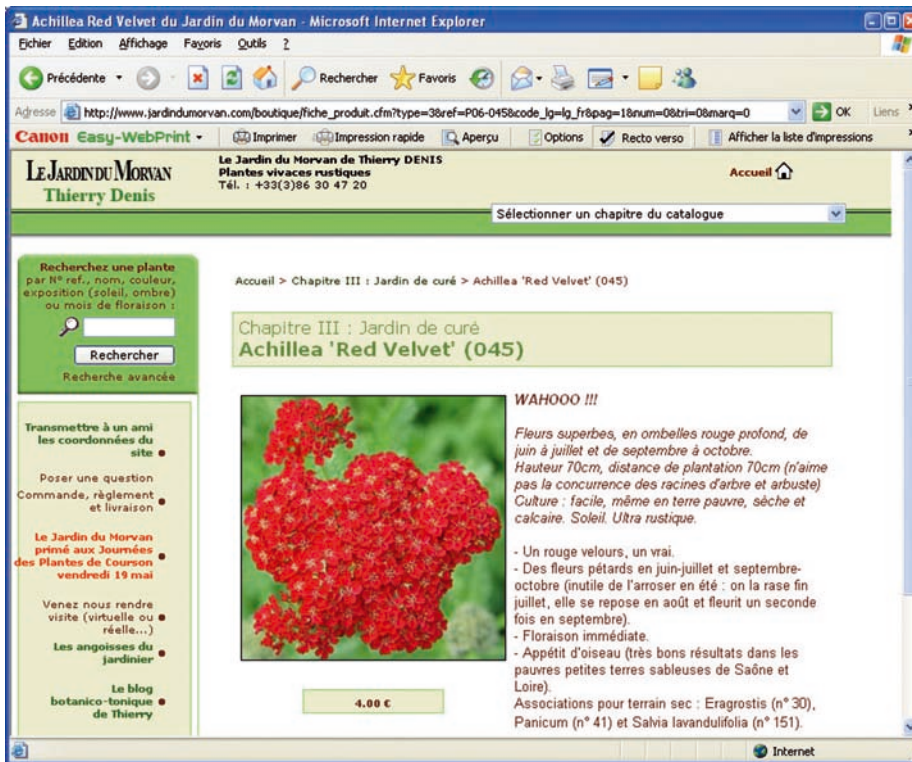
Achillea Red Velvet du Jardin du Morvan - Microsoft Internet Explorer

Fichier Edition Affichage Favoris Outils ?

Précédente Rechercher Favoris

Adresse http://www.jardindumorvan.com/boutique/fiche_produit.cfm?type=3&ref=P06-045&code_lg=lg_fr&pag=1&num=0&tri=0&marq=0 OK Liens

Canon Easy-WebPrint Imprimer Impression rapide Aperçu Options Recto verso Afficher la liste d'impressions

LE JARDIN DU MORVAN Thierry Denis

Le Jardin du Morvan de Thierry DENIS
Plantes vivaces rustiques
Tél. : +33(3)86 30 47 20

Accueil

Sélectionner un chapitre du catalogue

Recherchez une plante par N° ref., nom, couleur, exposition (soleil, ombre) ou mois de floraison :

Rechercher

Recherche avancée

Transmettre à un ami les coordonnées du site

Poser une question

Commande, règlement et livraison

Le Jardin du Morvan primé aux Journées des Plantes de Courson vendredi 19 mai

Venez nous rendre visite (virtuelle ou réelle...)

Les angoisses du jardinier

Le blog botanico-tonique de Thierry

Accueil > Chapitre III : Jardin de curé > Achillea 'Red Velvet' (045)

Chapitre III : Jardin de curé
Achillea 'Red Velvet' (045)

WAHOOO !!!

Fleurs superbes, en ombelles rouge profond, de juin à juillet et de septembre à octobre.
Hauteur 70cm, distance de plantation 70cm (n'aime pas la concurrence des racines d'arbre et arbuste)
Culture : facile, même en terre pauvre, sèche et calcaire. Soleil. Ultra rustique.

- Un rouge velours, un vrai.
- Des fleurs pétards en juin-juillet et septembre-octobre (inutile de l'arroser en été : on la rase fin juillet, elle se repose en août et fleurit un seconde fois en septembre).
- Floraison immédiate.
- Appétit d'oiseau (très bons résultats dans les pauvres petites terres sableuses de Saône et Loire).
Associations pour terrain sec : Eragrostis (n° 30), Panicum (n° 41) et Salvia lavandulifolia (n° 151).

4.00 €

Internet